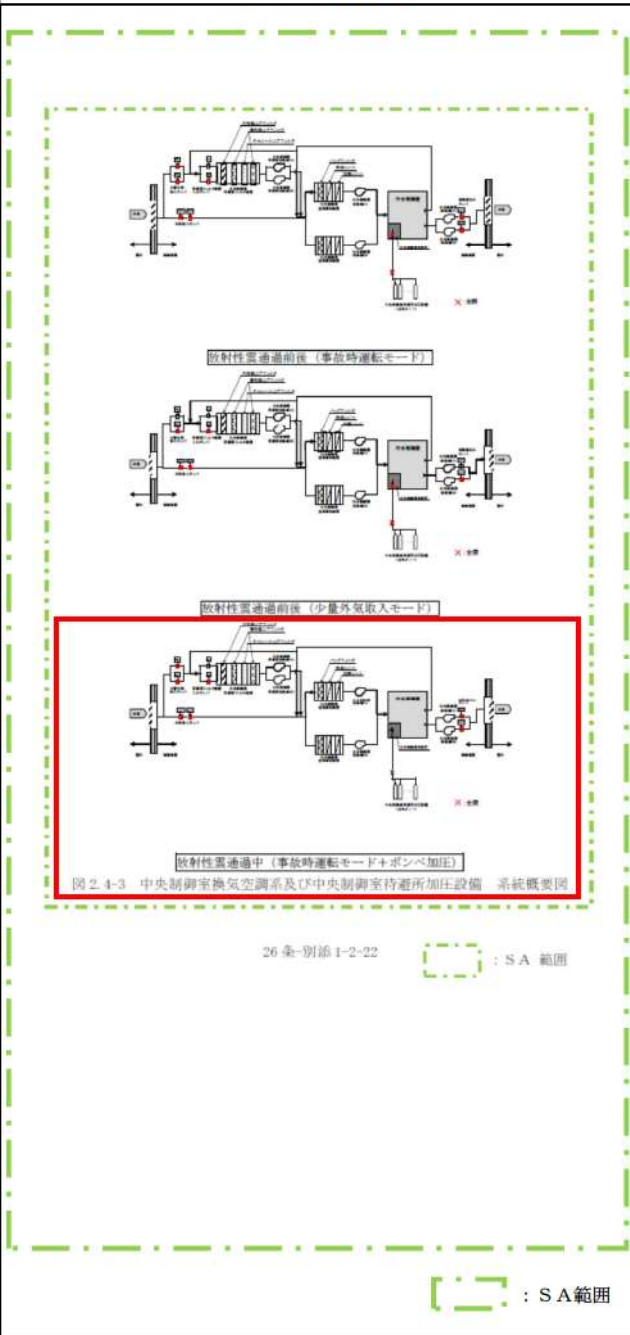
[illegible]

✕ 全閉

放射性雲通過前後（事故時運転モード）

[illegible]

✕ 全閉

放射性雲通過前後（少量外気取入モード）

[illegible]

✕ 全閉

放射性雲通過中（事故時運転モード+ボンベ加圧）

図 2.4-3　中央制御室換気空調系及び中央制御室待避所加圧設備　系統概要図

26 条-別添 1-2-22

：ＳＡ 範囲

：ＳＡ範囲